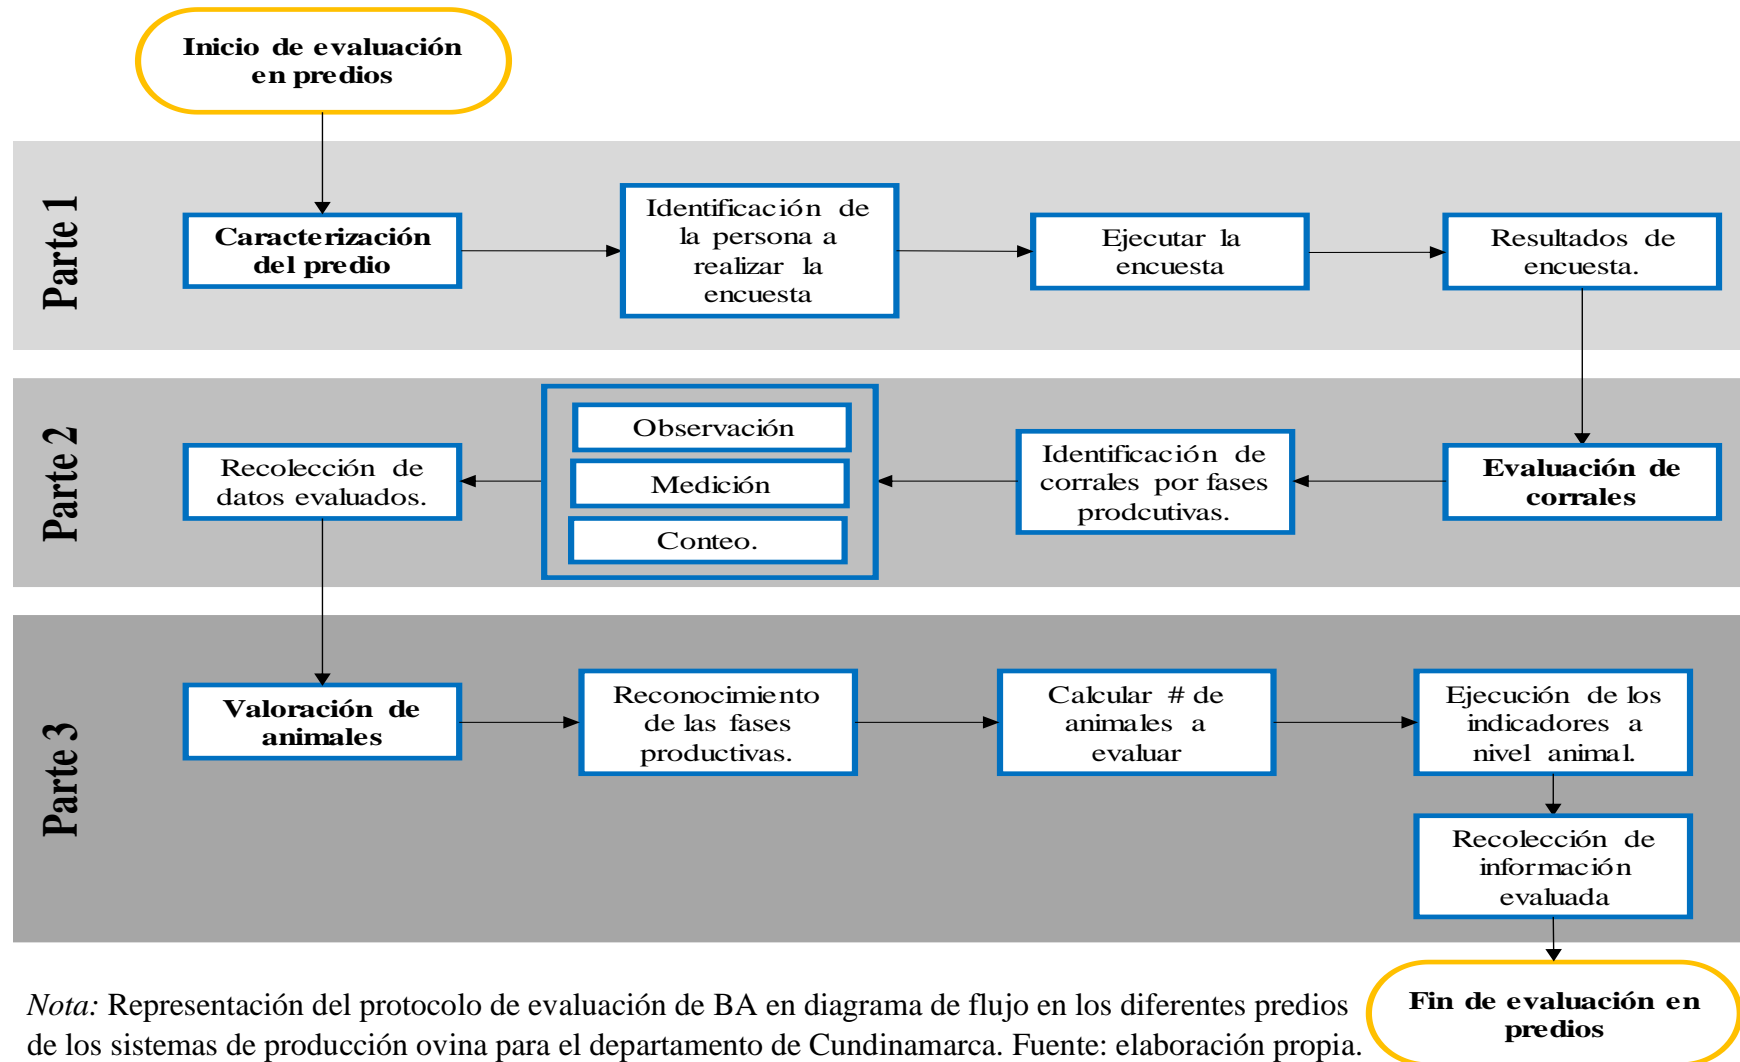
Inicio de evaluación en predios

Parte 1

Caracterización del predio

Identificación de la persona a realizar la encuesta

Ejecutar la encuesta

Resultados de encuesta.

Parte 2

Evaluación de corrales

Identificación de corrales por fases prodcutivas.

Observación

Medición

Conteo.

Recolección de datos evaluados.

Parte 3

Valoración de animales

Reconocimiento de las fases productivas.

Calcular # de animales a evaluar

Ejecución de los indicadores a nivel animal.

Recolección de información evaluada

Fin de evaluación en predios

*Nota:* Representación del protocolo de evaluación de BA en diagrama de flujo en los diferentes predios de los sistemas de producción ovina para el departamento de Cundinamarca. Fuente: elaboración propia.